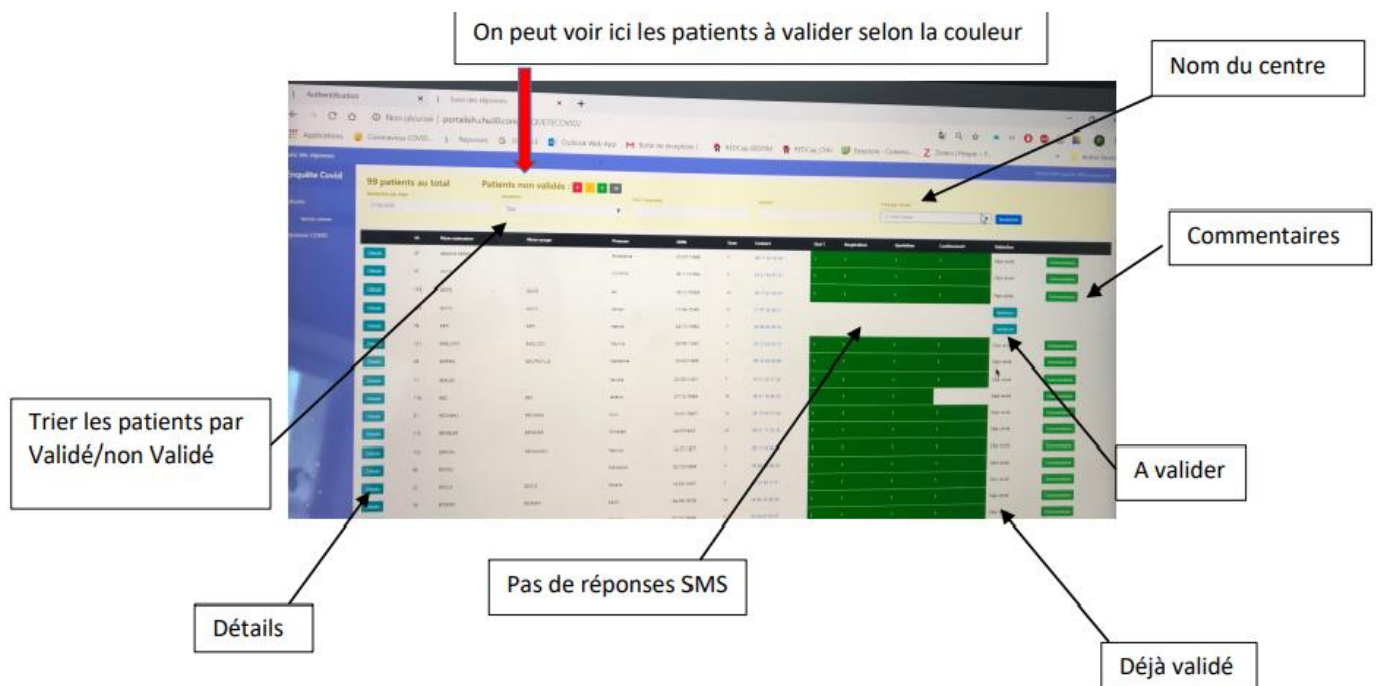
On peut voir ici les patients à valider selon la couleur

Nom du centre

Authentification

Non sécurisé | portailsh.chu30.com/ENQUETECOVID/

Applications

Coronavirus COVID-...

Réponses

Outlook Web App

REDCap

Enquête Covid

99 patients au total

Patients non validés :

Commentaires

Trier les patients par Validé/non Validé

A valider

Pas de réponses SMS

Détails

Déjà validé